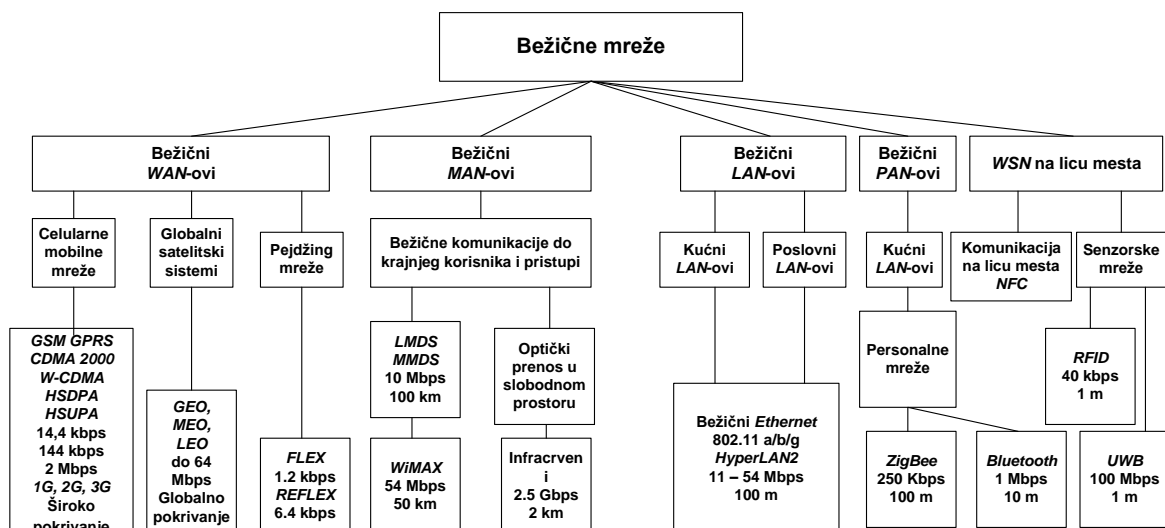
Bežične mreže

Bežični WAN-ovi

Bežični MAN-ovi

Bežični LAN-ovi

Bežični PAN-ovi

WSN na licu mesta

Celularne mobilne mreže

Globalni satelitski sistemi

Pejdžing mreže

Bežične komunikacije do krajnjeg korisnika i pristupi

Kućni LAN-ovi

Poslovni LAN-ovi

Kućni LAN-ovi

Komunikacija na licu mesta NFC

Senzorske mreže

GSM GPRS CDMA 2000 W-CDMA HSDPA HSUPA 14,4 kbps 144 kbps 2 Mbps 1G, 2G, 3G Široko pokrivanje

GEO, MEO, LEO do 64 Mbps Globalno pokrivanje

FLEX 1.2 kbps REFLEX 6.4 kbps

LMDS MMDS 10 Mbps 100 km

WiMAX 54 Mbps 50 km

Optički prenos u slobodnom prostoru

Infracrveni 2.5 Gbps 2 km

Bežični Ethernet 802.11 a/b/g HyperLAN2 11 – 54 Mbps 100 m

Personalne mreže

ZigBee 250 Kbps 100 m

Bluetooth 1 Mbps 10 m

RFID 40 kbps 1 m

UWB 100 Mbps 1 m